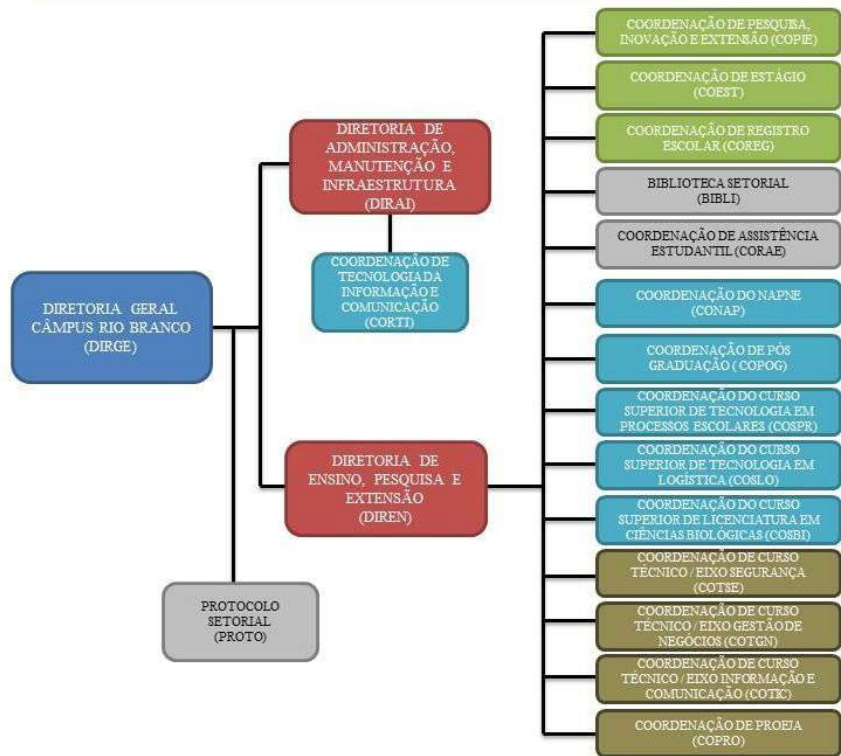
DIRETORIA GERAL CÂMPUS RIO BRANCO (DIRGE)

DIRETORIA DE ADMINISTRAÇÃO, MANUTENÇÃO E INFRAESTRUTURA (DIRAI)

COORDENAÇÃO DE TECNOLOGIA DA INFORMAÇÃO E COMUNICAÇÃO (CORTI)

DIRETORIA DE ENSINO, PESQUISA E EXTENSÃO (DIREN)

PROTOCOLO SETORIAL (PROTO)

COORDENAÇÃO DE PESQUISA, INOVAÇÃO E EXTENSÃO (COPIE)

COORDENAÇÃO DE ESTÁGIO (COEST)

COORDENAÇÃO DE REGISTRO ESCOLAR (COREG)

BIBLIOTECA SETORIAL (BIBLI)

COORDENAÇÃO DE ASSISTÊNCIA ESTUDANTIL (CORAE)

COORDENAÇÃO DO NAPNE (CONAP)

COORDENAÇÃO DE PÓS GRADUAÇÃO ( COPOG)

COORDENAÇÃO DO CURSO SUPERIOR DE TECNOLOGIA EM PROCESSOS ESCOLARES (COSPR)

COORDENAÇÃO DO CURSO SUPERIOR DE TECNOLOGIA EM LOGÍSTICA (COSLO)

COORDENAÇÃO DO CURSO SUPERIOR DE LICENCIATURA EM CIÊNCIAS BIOLÓGICAS (COSBI)

COORDENAÇÃO DE CURSO TÉCNICO / EIXO SEGURANÇA (COTSE)

COORDENAÇÃO DE CURSO TÉCNICO / EIXO GESTÃO DE NEGÓCIOS (COTGN)

COORDENAÇÃO DE CURSO TÉCNICO / EIXO INFORMAÇÃO E COMUNICAÇÃO (COTIC)

COORDENAÇÃO DE PROEJA (COPRO)